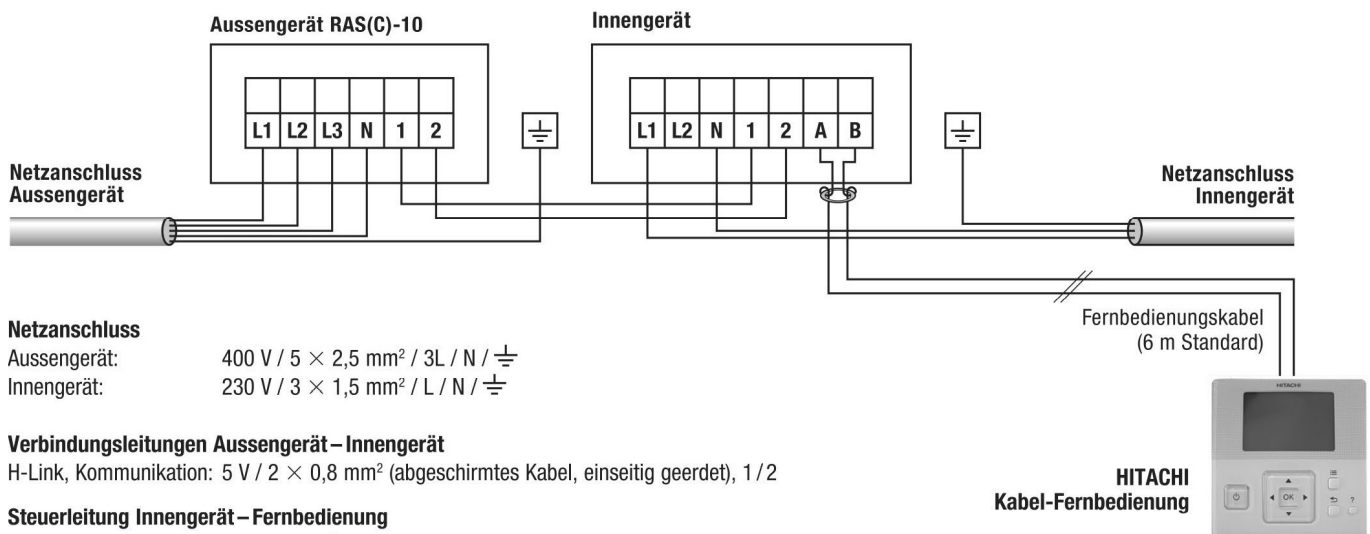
Aussengerät RAS(C)-10

Innengerät

L1 L2 L3 N 1 2

L1 L2 N 1 2 A B

Netzanschluss Aussengerät

Netzanschluss Innengerät

Fernbedienungskabel (6 m Standard)

Netzanschluss
Aussengerät: 400 V / 5 $\times$ 2,5 mm$^2$ / 3L / N / ⏚
Innengerät: 230 V / 3 $\times$ 1,5 mm$^2$ / L / N / ⏚

Verbindungsleitungen Aussengerät – Innengerät
H-Link, Kommunikation: 5 V / 2 $\times$ 0,8 mm$^2$ (abgeschirmtes Kabel, einseitig geerdet), 1 / 2

Steuerleitung Innengerät – Fernbedienung

HITACHI

OK

HITACHI
Kabel-Fernbedienung